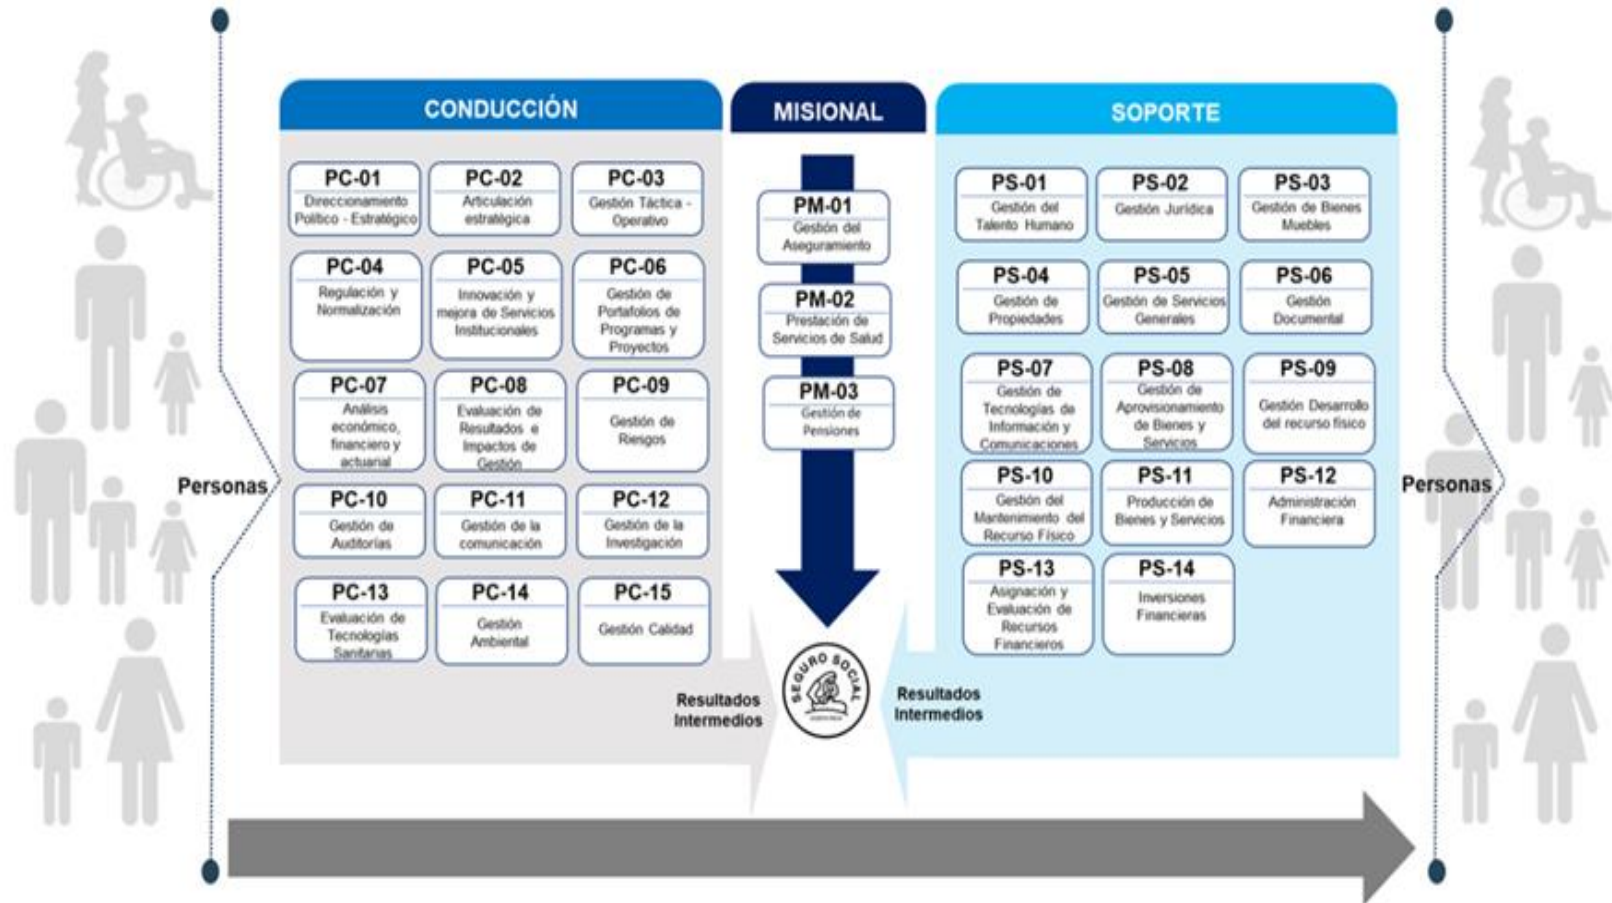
Personas

CONDUCCIÓN

PC-01
Direccionamiento Político - Estratégico

PC-02
Articulación estratégica

PC-03
Gestión Táctica - Operativo

PC-04
Regulación y Normalización

PC-05
Innovación y mejora de Servicios Institucionales

PC-06
Gestión de Portafolios de Programas y Proyectos

PC-07
Análisis económico, financiero y actuarial

PC-08
Evaluación de Resultados e Impactos de Gestión

PC-09
Gestión de Riesgos

PC-10
Gestión de Auditorías

PC-11
Gestión de la comunicación

PC-12
Gestión de la Investigación

PC-13
Evaluación de Tecnologías Sanitarias

PC-14
Gestión Ambiental

PC-15
Gestión Calidad

Resultados Intermedios

MISIONAL

PM-01
Gestión del Aseguramiento

PM-02
Prestación de Servicios de Salud

PM-03
Gestión de Pensiones

SEGURO SOCIAL

SOPORTE

PS-01
Gestión del Talento Humano

PS-02
Gestión Jurídica

PS-03
Gestión de Bienes Muebles

PS-04
Gestión de Propiedades

PS-05
Gestión de Servicios Generales

PS-06
Gestión Documental

PS-07
Gestión de Tecnologías de Información y Comunicaciones

PS-08
Gestión de Aprovisionamiento de Bienes y Servicios

PS-09
Gestión Desarrollo del recurso físico

PS-10
Gestión del Mantenimiento del Recurso Físico

PS-11
Producción de Bienes y Servicios

PS-12
Administración Financiera

PS-13
Asignación y Evaluación de Recursos Financieros

PS-14
Inversiones Financieras

Resultados Intermedios

Personas